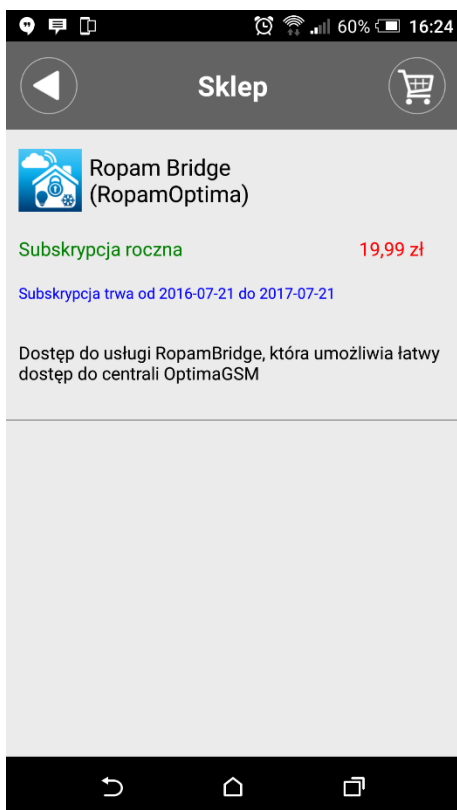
60% 16:24

Sklep

Ropam Bridge (RopamOptima)

Subskrypcja roczna

19,99 zł

Subskrypcja trwa od 2016-07-21 do 2017-07-21

Dostęp do usługi RopamBridge, która umożliwia łatwy dostęp do centrali OptimaGSM